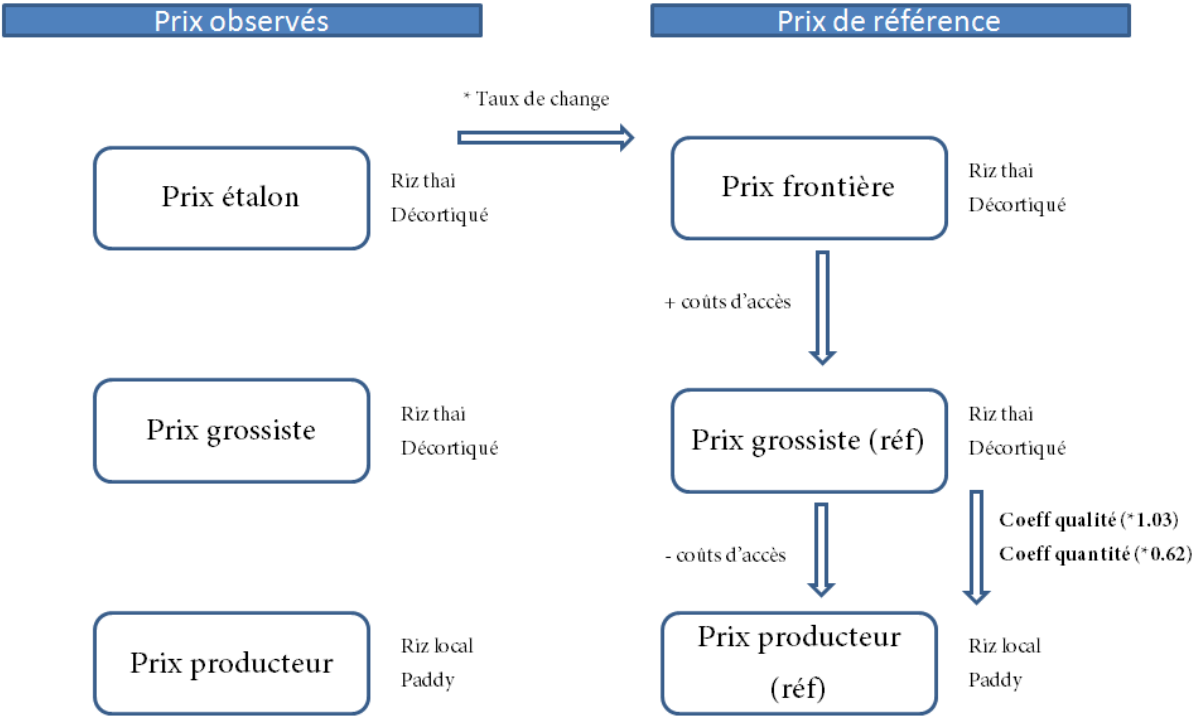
Prix observés

Prix de référence

* Taux de change

Prix étalon

Riz thai
Décortiqué

Prix frontière

Riz thai
Décortiqué

+ coûts d'accès

Prix grossiste

Riz thai
Décortiqué

Prix grossiste (réf)

Riz thai
Décortiqué

Coeff qualité (*1.03)
Coeff quantité (*0.62)

- coûts d'accès

Prix producteur

Riz local
Paddy

Prix producteur (réf)

Riz local
Paddy